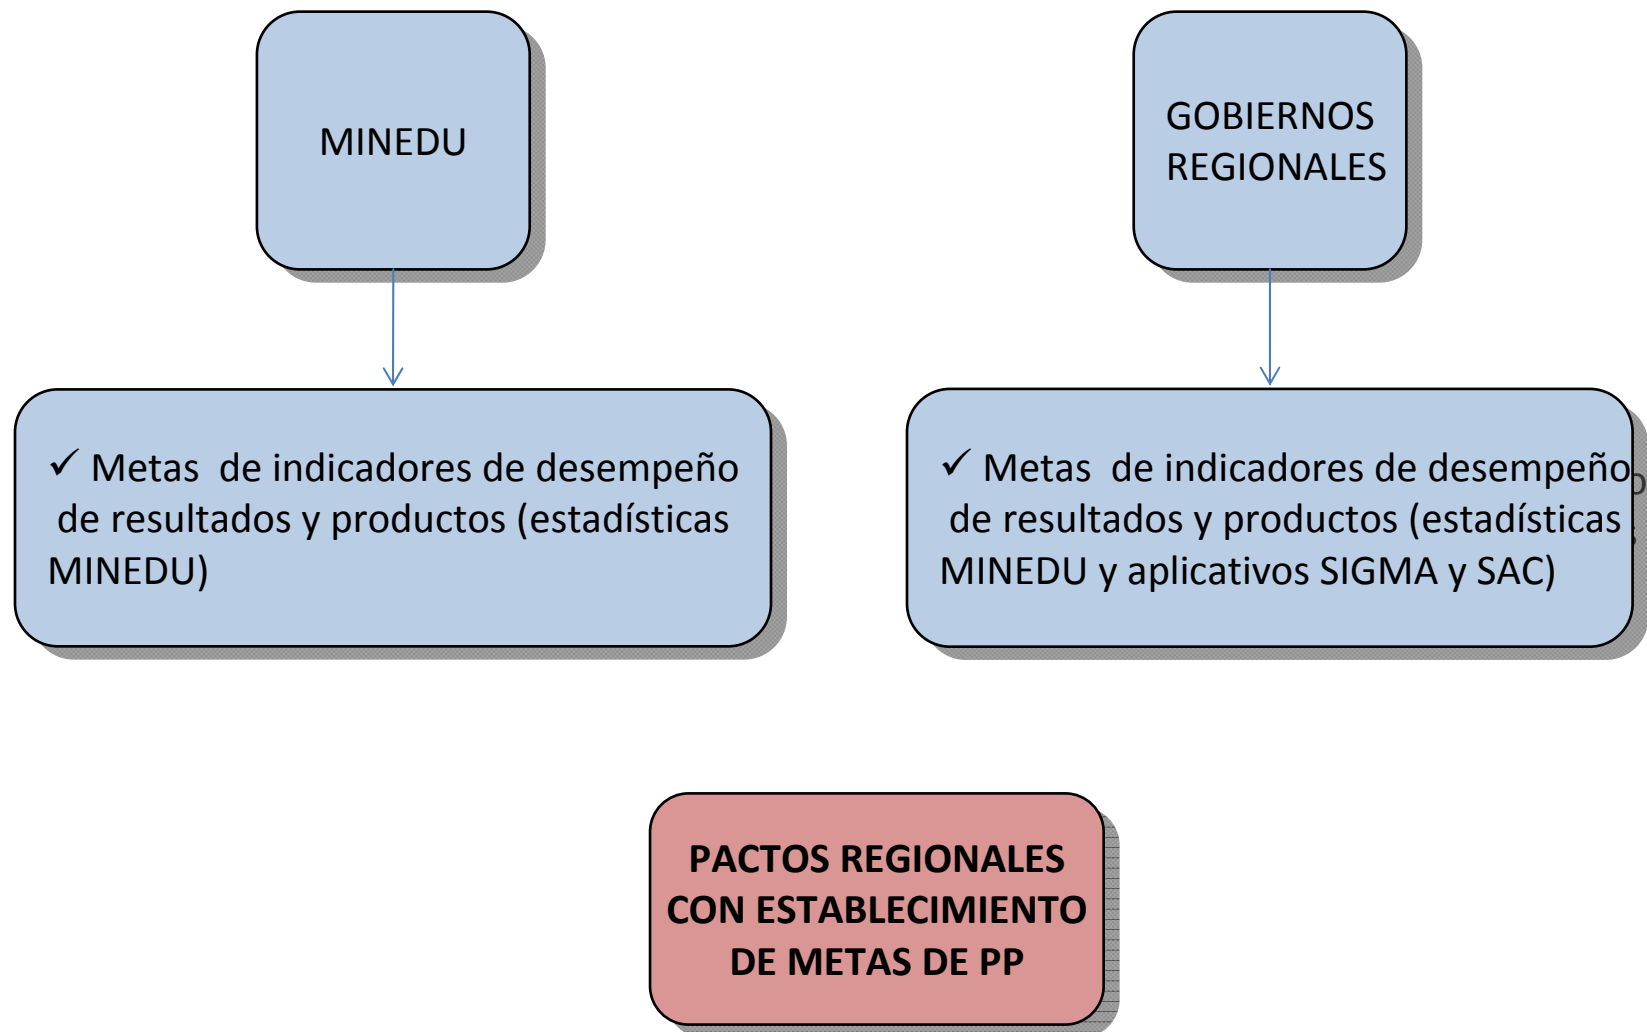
MINEDU

GOBIERNOS REGIONALES

✓ Metas de indicadores de desempeño de resultados y productos (estadísticas MINEDU)

✓ Metas de indicadores de desempeño de resultados y productos (estadísticas MINEDU y aplicativos SIGMA y SAC)

PACTOS REGIONALES CON ESTABLECIMIENTO DE METAS DE PP